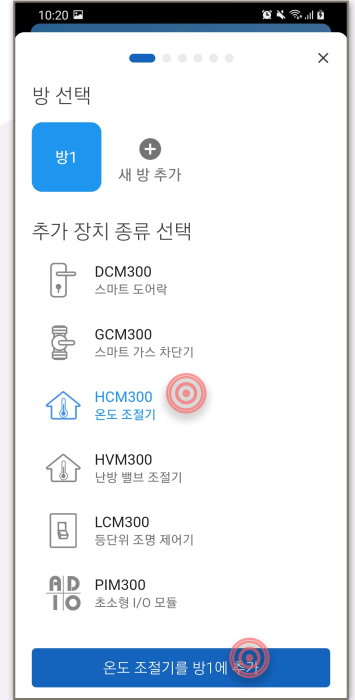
10:20

×

방 선택

방1

새 방 추가

추가 장치 종류 선택

DCM300
스마트 도어락

GCM300
스마트 가스 차단기

HCM300
온도 조절기

HVM300
난방 밸브 조절기

LCM300
등단위 조명 제어기

AD
IO
PIM300
초소형 I/O 모듈

온도 조절기를 방1에 추가